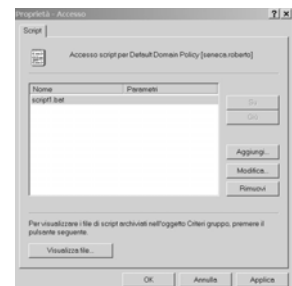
Proprietà - Accesso ?|×

Script

Accesso script per Default Domain Policy [seneca.roberto]

| Nome | Parametri |
|---|---|
| script1.bat | |

Su

Giù

Aggiungi...

Modifica...

Rimuovi

Per visualizzare i file di script archiviati nell'oggetto Criteri gruppo, premere il pulsante seguente.

Visualizza file...

OK Annulla Applica